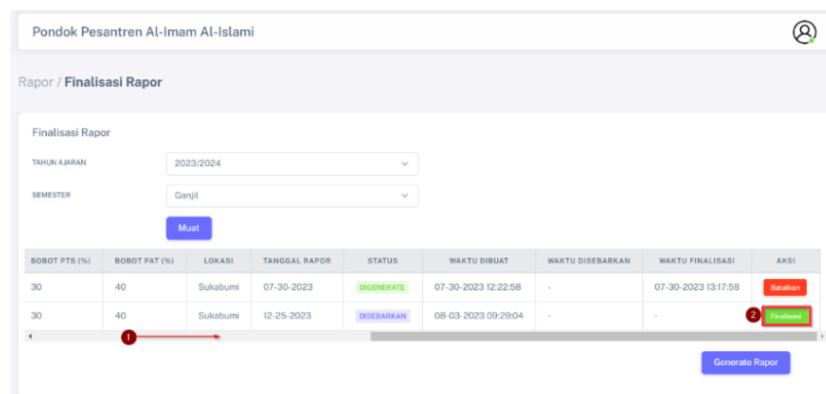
Pondok Pesantren Al-Imam Al-Islami

Rapor / Finalisasi Rapor

Finalisasi Rapor

TAHUN AJARAN 2023/2024

SEMESTER Ganjil

Muat

| BOBOT PTS (%) | BOBOT PAT (%) | LOKASI | TANGGAL RAPOR | STATUS | WAKTU DIBUAT | WAKTU DISEBARKAN | WAKTU FINALISASI | AKSI |
|---|---|---|---|---|---|---|---|---|
| 30 | 40 | Sukabumi | 07-30-2023 | DIGENERATE | 07-30-2023 12:22:58 | - | 07-30-2023 13:17:58 | Batalkan |
| 30 | 40 | Sukabumi | 12-25-2023 | DISEBARKAN | 08-03-2023 09:29:04 | - | - | Finalisasi |

1

2

Generate Rapor